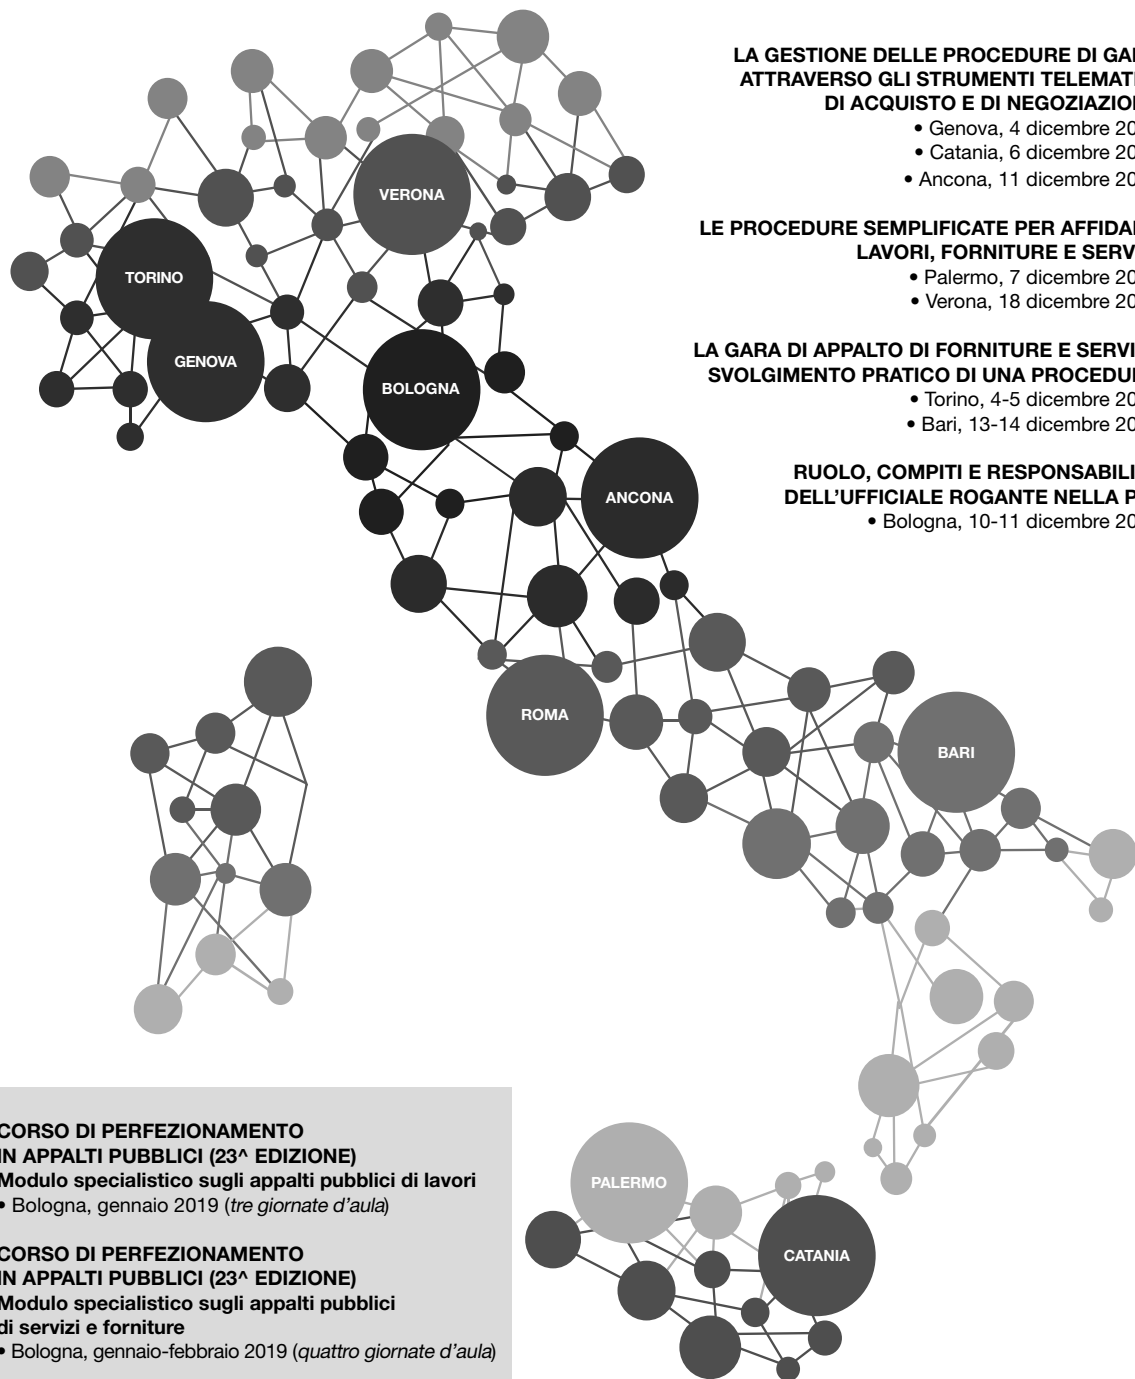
VERONA

TORINO

GENOVA

BOLOGNA

ANCONA

ROMA

BARI

PALERMO

CATANIA

LA GESTIONE DELLE PROCEDURE DI GA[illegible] ATTRAVERSO GLI STRUMENTI TELEMATI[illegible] DI ACQUISTO E DI NEGOZIAZIO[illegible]
• Genova, 4 dicembre 20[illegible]
• Catania, 6 dicembre 20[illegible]
• Ancona, 11 dicembre 20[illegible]

LE PROCEDURE SEMPLIFICATE PER AFFIDA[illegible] LAVORI, FORNITURE E SERV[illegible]
• Palermo, 7 dicembre 20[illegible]
• Verona, 18 dicembre 20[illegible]

LA GARA DI APPALTO DI FORNITURE E SERVI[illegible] SVOLGIMENTO PRATICO DI UNA PROCEDU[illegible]
• Torino, 4-5 dicembre 20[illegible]
• Bari, 13-14 dicembre 20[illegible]

RUOLO, COMPITI E RESPONSABILI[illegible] DELL'UFFICIALE ROGANTE NELLA P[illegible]
• Bologna, 10-11 dicembre 20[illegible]

CORSO DI PERFEZIONAMENTO IN APPALTI PUBBLICI (23^ EDIZIONE)
Modulo specialistico sugli appalti pubblici di lavori
• Bologna, gennaio 2019 (tre giornate d'aula)

CORSO DI PERFEZIONAMENTO IN APPALTI PUBBLICI (23^ EDIZIONE)
Modulo specialistico sugli appalti pubblici di servizi e forniture
• Bologna, gennaio-febbraio 2019 (quattro giornate d'aula)